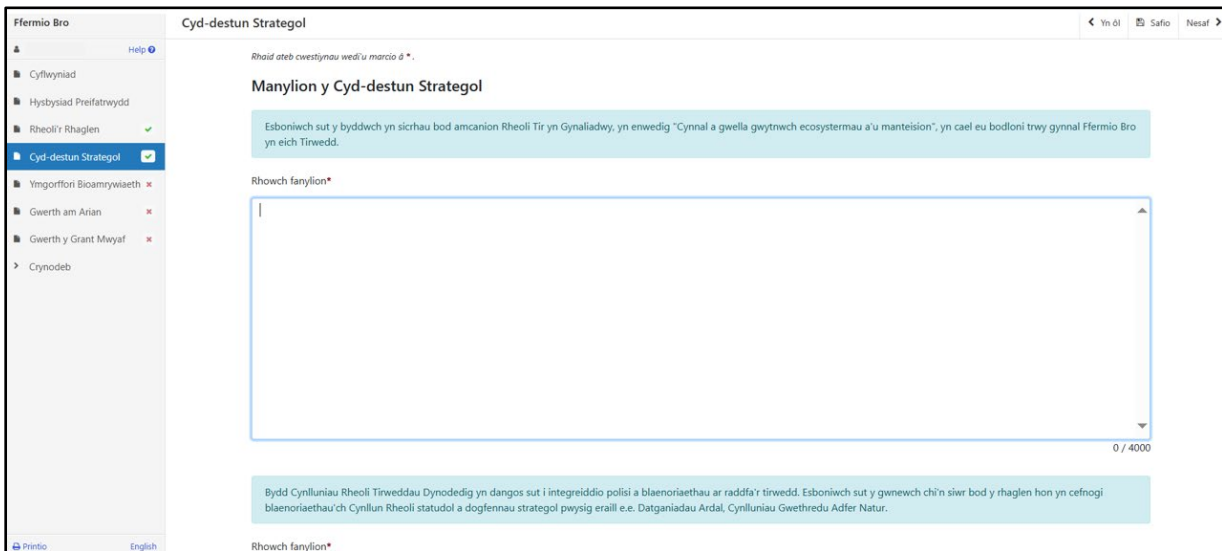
Ffermio Bro

Help

Cyflwyniad

Hysbysiad Preifatrwydd

Rheoli'r Rhaglen

Cyd-destun Strategol

Ymgorffori Bioamrywiaeth

Gwerth am Arian

Gwerth y Grant Mwyaf

Crynodeb

Printio

English

Cyd-destun Strategol

Yn ôl

Safio

Nesaf

Rhaid ateb cwestiynau wedi'u marcio â *.

Manylion y Cyd-destun Strategol

Esboniwch sut y byddwch yn sicrhau bod amcanion Rheoli Tir yn Gynaliadwy, yn enwedig "Cynnal a gwella gwytnwch ecosystermau a'u manteision", yn cael eu bodloni trwy gynnal Ffermio Bro yn eich Tirwedd.

Rhowch fanylion*

0 / 4000

Bydd Cynlluniau Rheoli Tirweddau Dynodedig yn dangos sut i integreiddio polisi a blaenoriaethau ar raddfa'r tirwedd. Esboniwch sut y gwnewch chi'n siwr bod y rhaglen hon yn cefnogi blaenoriaethau'ch Cynllun Rheoli statudol a dogfennau strategol pwysig eraill e.e. Datganiadau Ardal, Cynlluniau Gwethredu Adfer Natur.

Rhowch fanylion*